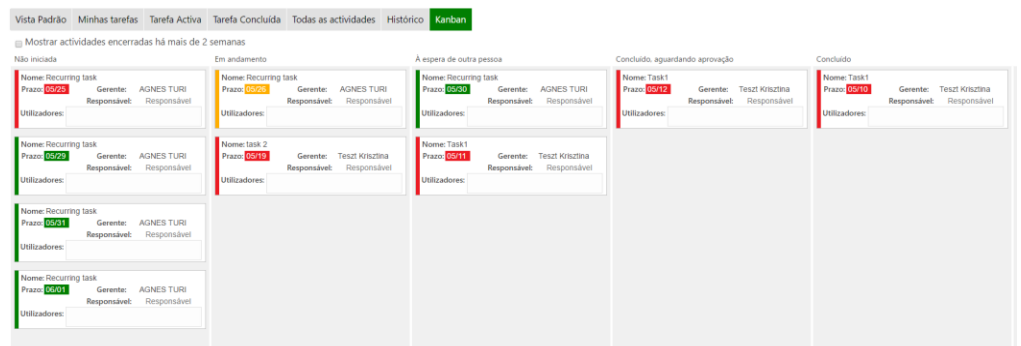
Vista Padrão | Minhas tarefas | Tarefa Activa | Tarefa Concluída | Todas as actividades | Histórico | Kanban

Mostrar actividades encerradas há mais de 2 semanas

Não iniciada

Nome: Recurring task
Prazo: 05/25 Gerente: AGNES TURI
Responsável: Responsável
Utilizadores:

Nome: Recurring task
Prazo: 05/29 Gerente: AGNES TURI
Responsável: Responsável
Utilizadores:

Nome: Recurring task
Prazo: 05/31 Gerente: AGNES TURI
Responsável: Responsável
Utilizadores:

Nome: Recurring task
Prazo: 06/01 Gerente: AGNES TURI
Responsável: Responsável
Utilizadores:

Em andamento

Nome: Recurring task
Prazo: 05/26 Gerente: AGNES TURI
Responsável: Responsável
Utilizadores:

Nome: task 2
Prazo: 05/19 Gerente: Teszt Krisztina
Responsável: Responsável
Utilizadores:

À espera de outra pessoa

Nome: Recurring task
Prazo: 05/30 Gerente: AGNES TURI
Responsável: Responsável
Utilizadores:

Nome: Task1
Prazo: 05/11 Gerente: Teszt Krisztina
Responsável: Responsável
Utilizadores:

Concluído, aguardando aprovação

Nome: Task1
Prazo: 05/12 Gerente: Teszt Krisztina
Responsável: Responsável
Utilizadores:

Concluído

Nome: Task1
Prazo: 05/10 Gerente: Teszt Krisztina
Responsável: Responsável
Utilizadores: